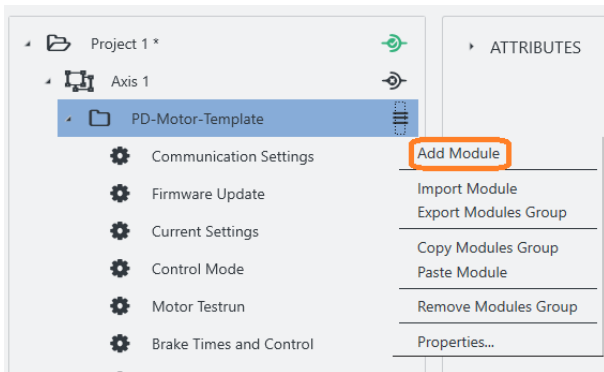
Project 1 *

Axis 1

PD-Motor-Template

Communication Settings

Firmware Update

Current Settings

Control Mode

Motor Testrun

Brake Times and Control

ATTRIBUTES

Add Module

Import Module
Export Modules Group

Copy Modules Group
Paste Module

Remove Modules Group

Properties...